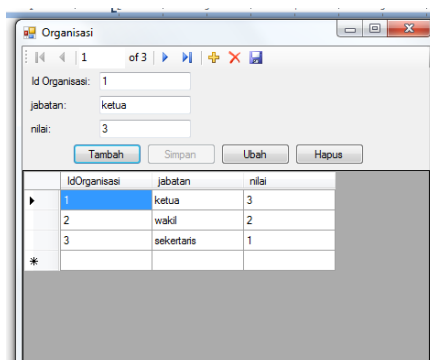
Organisasi

1 of 3

Id Organisasi: 1

jabatan: ketua

nilai: 3

Tambah Simpan Ubah Hapus

| | IdOrganisasi | jabatan | nilai |
|---|---|---|---|
| ▶ | 1 | ketua | 3 |
| | 2 | wakil | 2 |
| | 3 | sekertaris | 1 |
| * | | | |